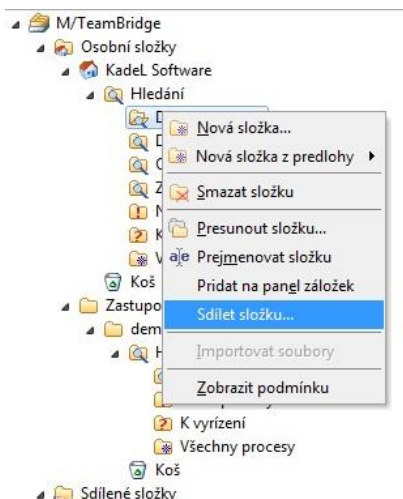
M/TeamBridge
Osobní složky
KadeL Software
Hledání
D
D
C
Z
N
K
V
Koš
Zastupo
dem
H
K vyřízení
Všechny procesy
Koš
Sdílené složky

Nová složka...
Nová složka z predlohy ▸
Smazat složku
Presunout složku...
Prejmenovat složku
Pridat na panel záložek
Sdílet složku...
Importovat soubory
Zobrazit podmínku